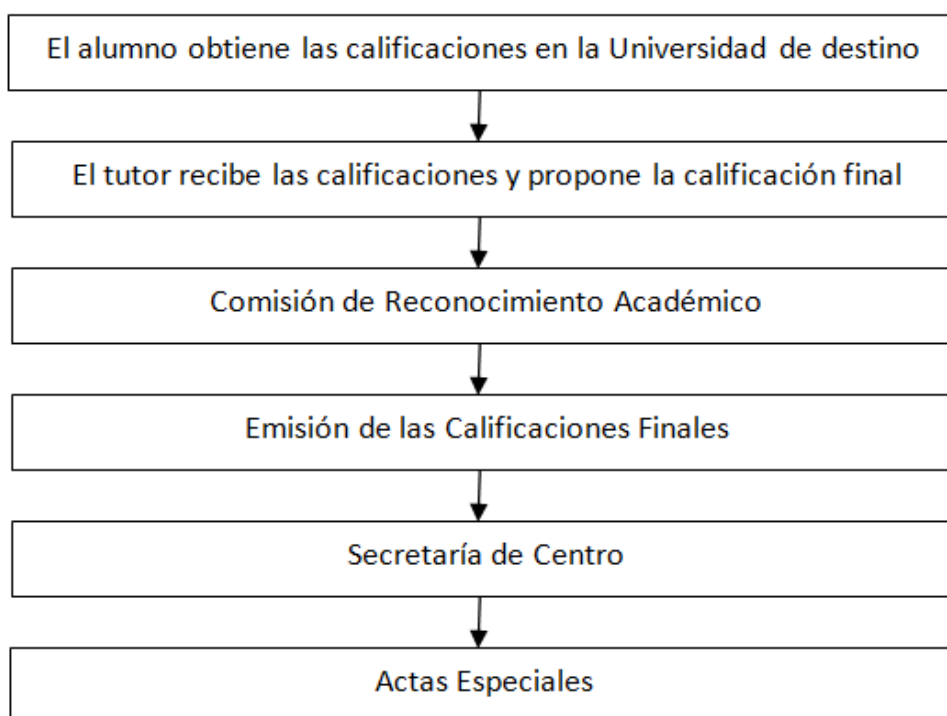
El alumno obtiene las calificaciones en la Universidad de destino

El tutor recibe las calificaciones y propone la calificación final

Comisión de Reconocimiento Académico

Emisión de las Calificaciones Finales

Secretaría de Centro

Actas Especiales